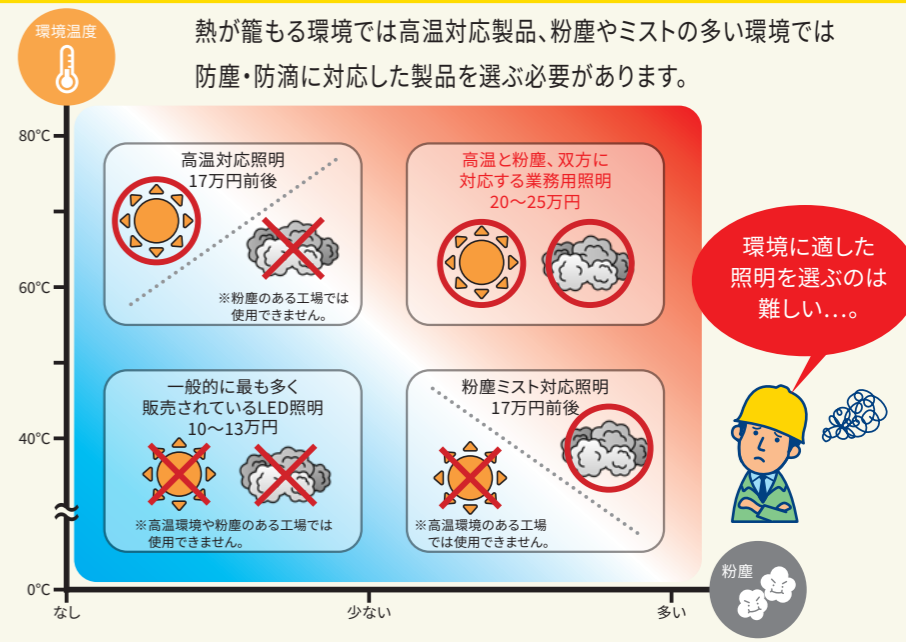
環境温度

熱が籠もる環境では高温対応製品、粉塵やミストの多い環境では防塵・防滴に対応した製品を選ぶ必要があります。

80℃

60℃

40℃

0℃

高温対応照明
17万円前後
※粉塵のある工場では使用できません。

高温と粉塵、双方に対応する業務用照明
20〜25万円

一般的に最も多く販売されているLED照明
10〜13万円
※高温環境や粉塵のある工場では使用できません。

粉塵ミスト対応照明
17万円前後
※高温環境のある工場では使用できません。

環境に適した照明を選ぶのは難しい….。

なし

少ない

多い

粉塵